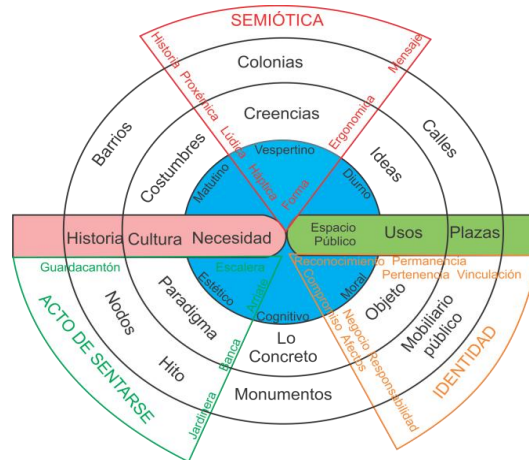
SEMIÓTICA

Historia
Proxémica
Mensaje
Ergonomía

Colonias
Barrios
Calles

Creencias
Costumbres
Ideas

Lúdica
Háptica
Forma

Vespertino
Matutino
Diurno

Historia
Cultura
Necesidad
Espacio Público
Usos
Plazas

Guardacantón
Escalera
Estético
Asiento
Cognitivo
Moral

Reconocimiento
Permanencia
Pertenencia
Vinculación
Compromiso
Afecto
Negocio
Responsabilidad

ACTO DE SENTARSE
Nodos
Paradigma
Hito
Banca
Jardinera
Lo Concreto
Objeto
Mobiliario público
IDENTIDAD

Monumentos